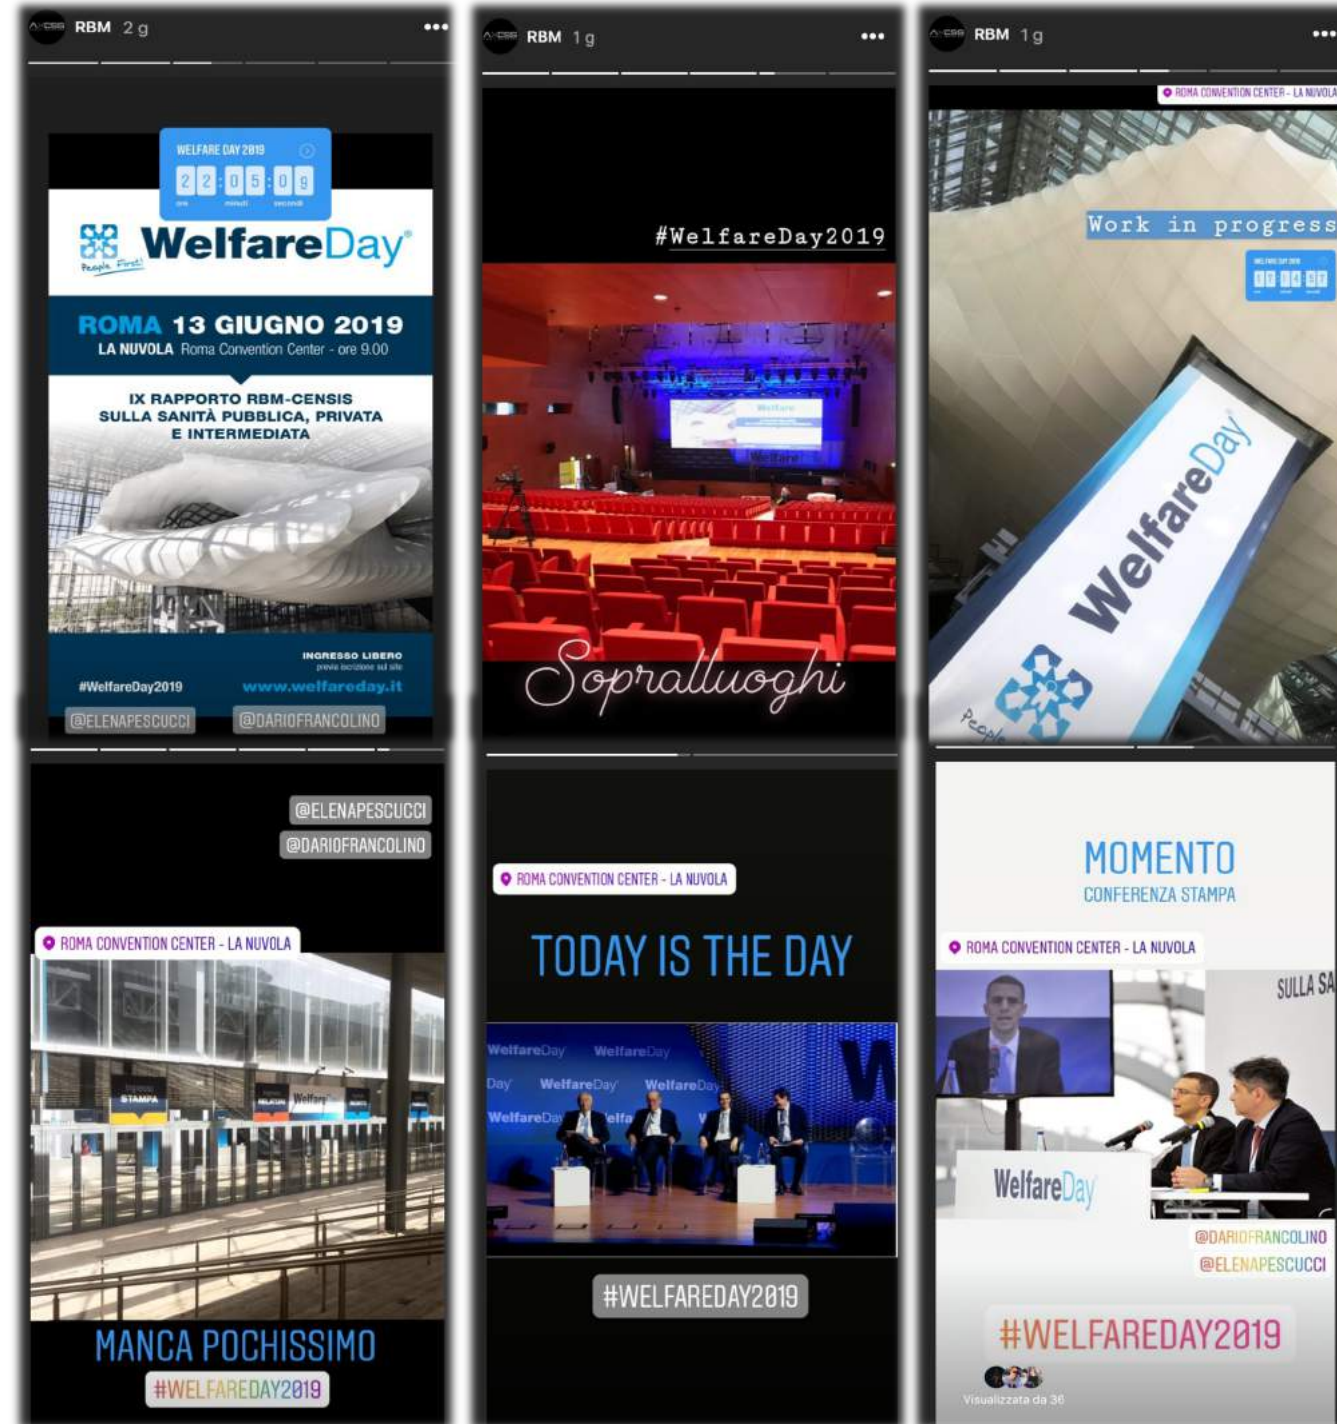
RBM 2 g

WELFARE DAY 2019
22:05:09
ore minuti secondi

WelfareDay
People First!

ROMA 13 GIUGNO 2019
LA NUVOLA Roma Convention Center - ore 9.00

IX RAPPORTO RBM-CENSIS SULLA SANITÀ PUBBLICA, PRIVATA E INTERMEDIATA

INGRESSO LIBERO
previa iscrizione sul sito
#WelfareDay2019
www.welfareday.it

@ELENAPESCUCCI @DARIOFRANCOLINO

RBM 1 g

#WelfareDay2019

Sopralluoghi

RBM 1 g

ROMA CONVENTION CENTER - LA NUVOLA

Work in progress

WelfareDay
People

@ELENAPESCUCCI
@DARIOFRANCOLINO

ROMA CONVENTION CENTER - LA NUVOLA

STAMPA

MANCA POCHISSIMO
#WELFAREDAY2019

ROMA CONVENTION CENTER - LA NUVOLA

TODAY IS THE DAY

WelfareDay WelfareDay
Day WelfareDay WelfareDay
WelfareDay

#WELFAREDAY2019

MOMENTO
CONFERENZA STAMPA

ROMA CONVENTION CENTER - LA NUVOLA

SULLA SA

WelfareDay

@DARIOFRANCOLINO
@ELENAPESCUCCI

#WELFAREDAY2019

Visualizzata da 36